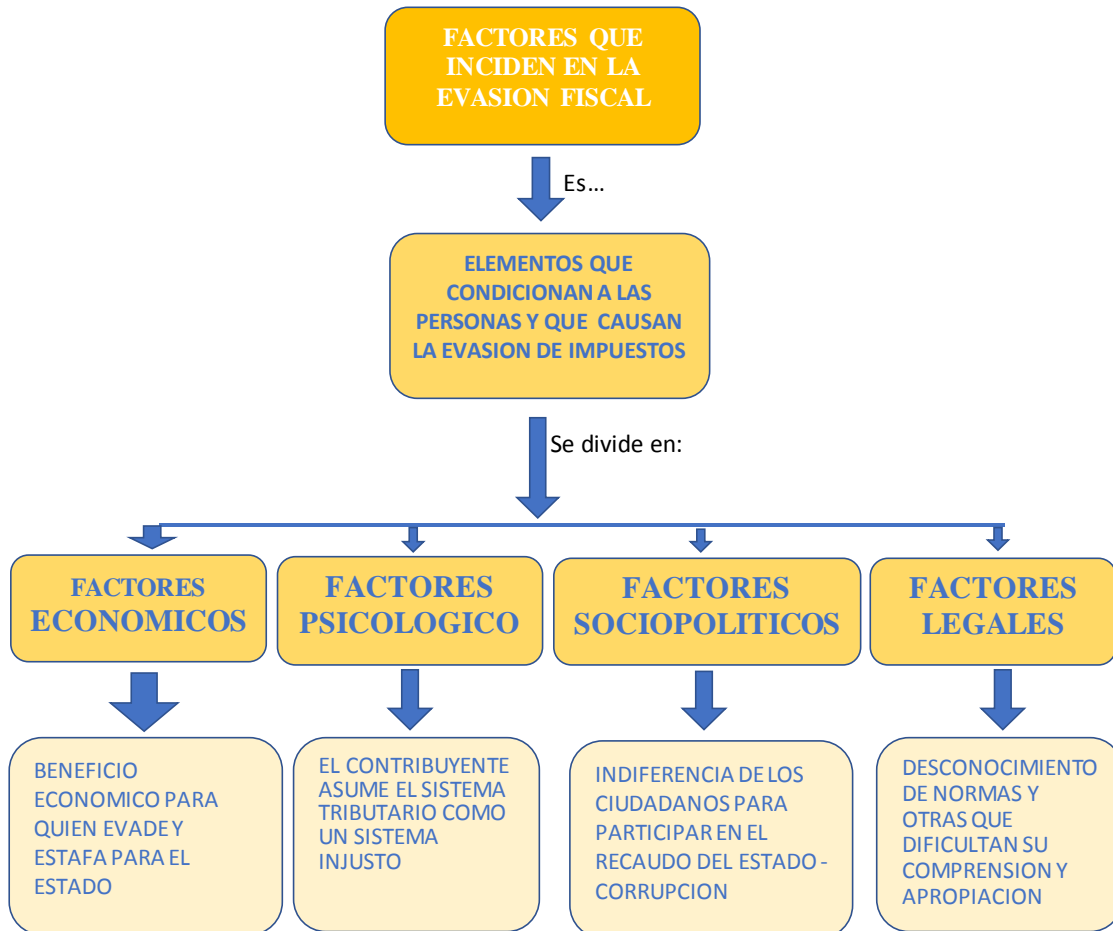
FACTORES QUE INCIDEN EN LA EVASION FISCAL

Es…

ELEMENTOS QUE CONDICIONAN A LAS PERSONAS Y QUE CAUSAN LA EVASION DE IMPUESTOS

Se divide en:

FACTORES ECONOMICOS

FACTORES PSICOLOGICO

FACTORES SOCIOPOLITICOS

FACTORES LEGALES

BENEFICIO ECONOMICO PARA QUIEN EVADE Y ESTAFA PARA EL ESTADO

EL CONTRIBUYENTE ASUME EL SISTEMA TRIBUTARIO COMO UN SISTEMA INJUSTO

INDIFERENCIA DE LOS CIUDADANOS PARA PARTICIPAR EN EL RECAUDO DEL ESTADO - CORRUPCION

DESCONOCIMIENTO DE NORMAS Y OTRAS QUE DIFICULTAN SU COMPRENSION Y APROPIACION